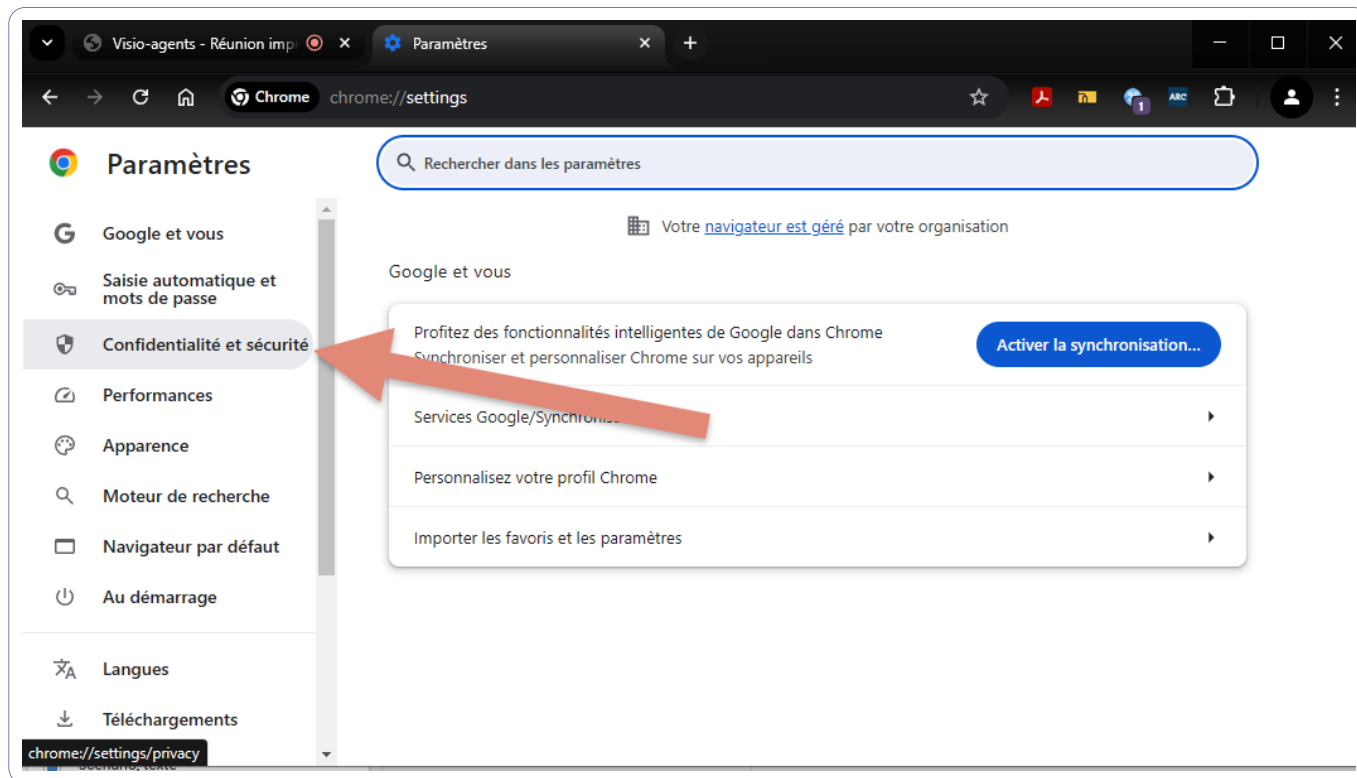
Visio-agents - Réunion impr
Paramètres
Chrome chrome://settings
1
ARC

Paramètres

Rechercher dans les paramètres

Google et vous
Saisie automatique et mots de passe
Confidentialité et sécurité
Performances
Apparence
Moteur de recherche
Navigateur par défaut
Au démarrage
Langues
Téléchargements
chrome://settings/privacy

Votre navigateur est géré par votre organisation

Google et vous

Profitez des fonctionnalités intelligentes de Google dans Chrome
Synchroniser et personnaliser Chrome sur vos appareils
Activer la synchronisation...

Services Google/Synchronis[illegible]

Personnalisez votre profil Chrome

Importer les favoris et les paramètres